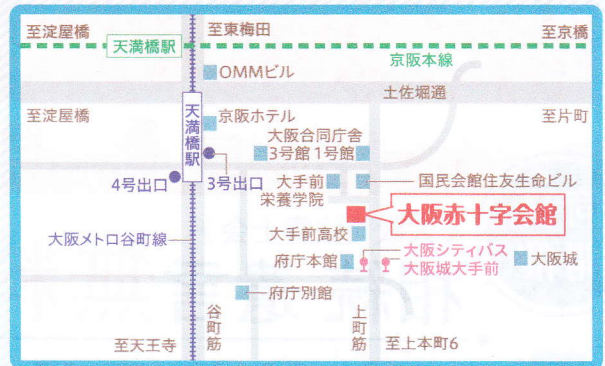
至淀屋橋
至東梅田
至京橋
天満橋駅
京阪本線
OMMビル
土佐堀通
至淀屋橋
京阪ホテル
至片町
天満橋駅
大阪合同庁舎
3号館 1号館
4号出口
3号出口
大手前
栄養学院
国民会館住友生命ビル
大阪赤十字会館
大阪メトロ谷町線
大手前高校
大阪シティバス
大阪城大手前
府庁本館
大阪城
府庁別館
谷町筋
上町筋
至天王寺
至上本町6